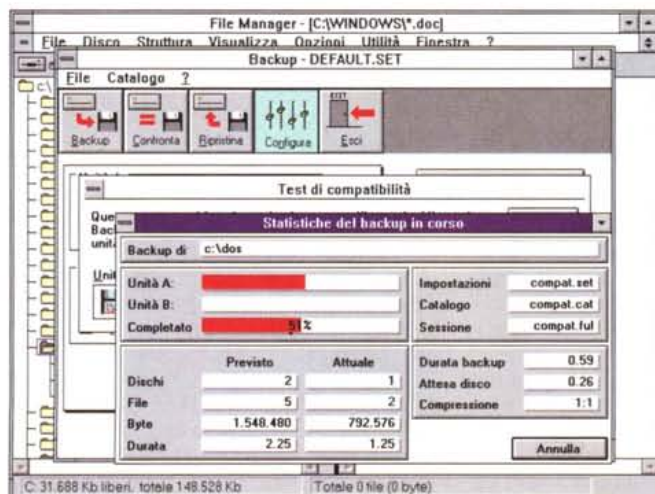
File Manager - [C:\WINDOWS\*.doc]
File Disco Struttura Visualizza Opzioni Utilità Finestra ?
Backup - DEFAULT.SET
File Catalogo ?
Backup Confronta Ripristina Configura Esci
EXIT
Test di compatibilità
Que
Bac
unit
Unit
Statistiche del backup in corso
Backup di c:\dos
Unità A:
Unità B:
Completato 51%
Impostazioni compat.set
Catalogo compat.cat
Sessione compat.ful

| | Previsto | Attuale |
|---|---|---|
| Dischi | 2 | 1 |
| File | 5 | 2 |
| Byte | 1.548.480 | 792.576 |
| Durata | 2.25 | 1.25 |

Durata backup 0.59
Attesa disco 0.26
Compressione 1:1
Annulla
C: 31.688 Kb liberi, totale 148.528 Kb
Totale 0 file (0 byte)